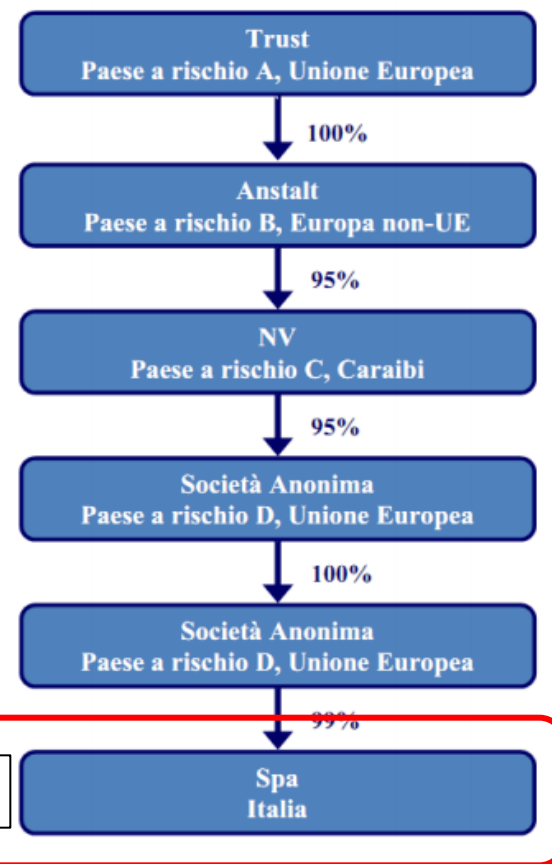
Trust
Paese a rischio A, Unione Europea

100%

Anstalt
Paese a rischio B, Europa non-UE

95%

NV
Paese a rischio C, Caraibi

95%

Società Anonima
Paese a rischio D, Unione Europea

100%

Società Anonima
Paese a rischio D, Unione Europea

99%

Spa
Italia